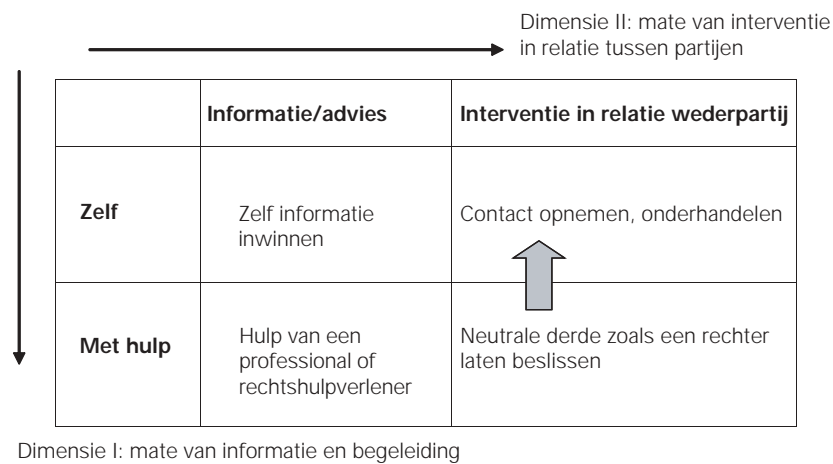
Dimensie II: mate van interventie in relatie tussen partijen

| | Informatie/advies | Interventie in relatie wederpartij |
|---|---|---|
| Zelf | Zelf informatie inwinnen | Contact opnemen, onderhandelen |
| Met hulp | Hulp van een professional of rechtshulpverlener | Neutrale derde zoals een rechter laten beslissen |

Dimensie I: mate van informatie en begeleiding